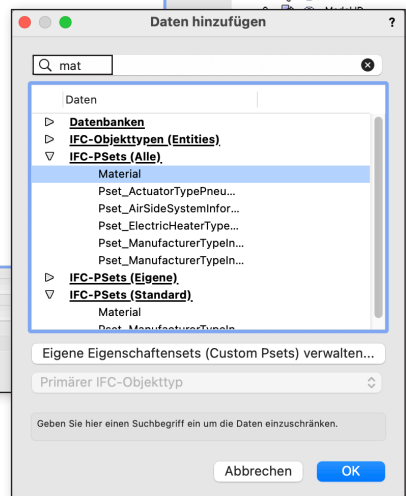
Daten hinzufügen
?

mat

Daten

Datenbanken
IFC-Objekttypen (Entities)
IFC-PSets (Alle)
Material
Pset_ActuatorTypePneu...
Pset_AirSideSystemInfor...
Pset_ElectricHeaterType...
Pset_ManufacturerTypeIn...
Pset_ManufacturerTypeIn...
IFC-PSets (Eigene)
IFC-PSets (Standard)
Material
Pset_ManufacturerTypeIn...

Eigene Eigenschaftensets (Custom Psets) verwalten...

Primärer IFC-Objekttyp

Geben Sie hier einen Suchbegriff ein um die Daten einzuschränken.

Abbrechen
OK